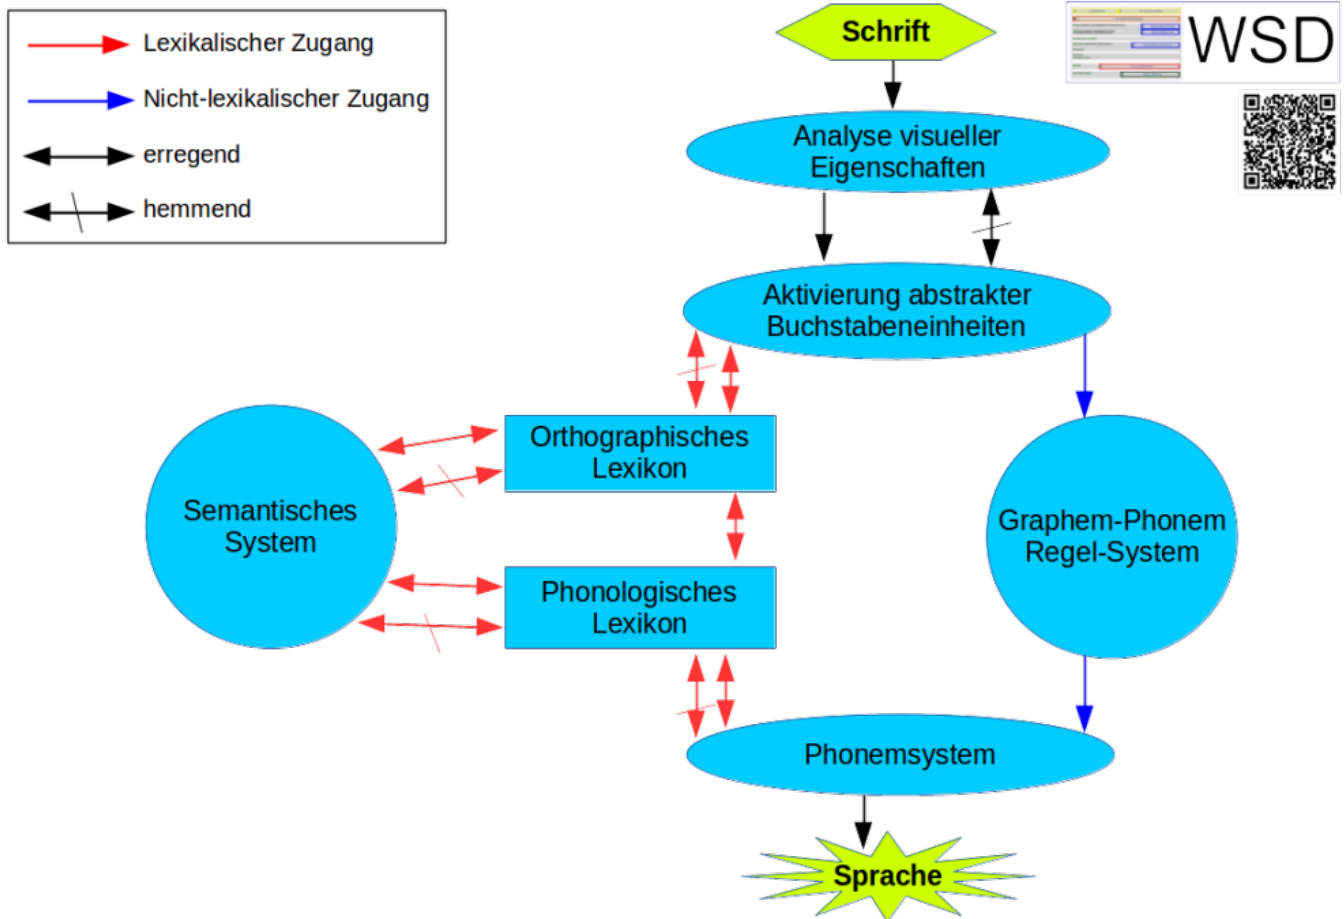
Lexikalischer Zugang
Nicht-lexikalischer Zugang
erregend
hemmend

Schrift

WSD

Analyse visueller Eigenschaften

Aktivierung abstrakter Buchstabeneinheiten

Orthographisches Lexikon

Semantisches System

Graphem-Phonem Regel-System

Phonologisches Lexikon

Phonemsystem

Sprache